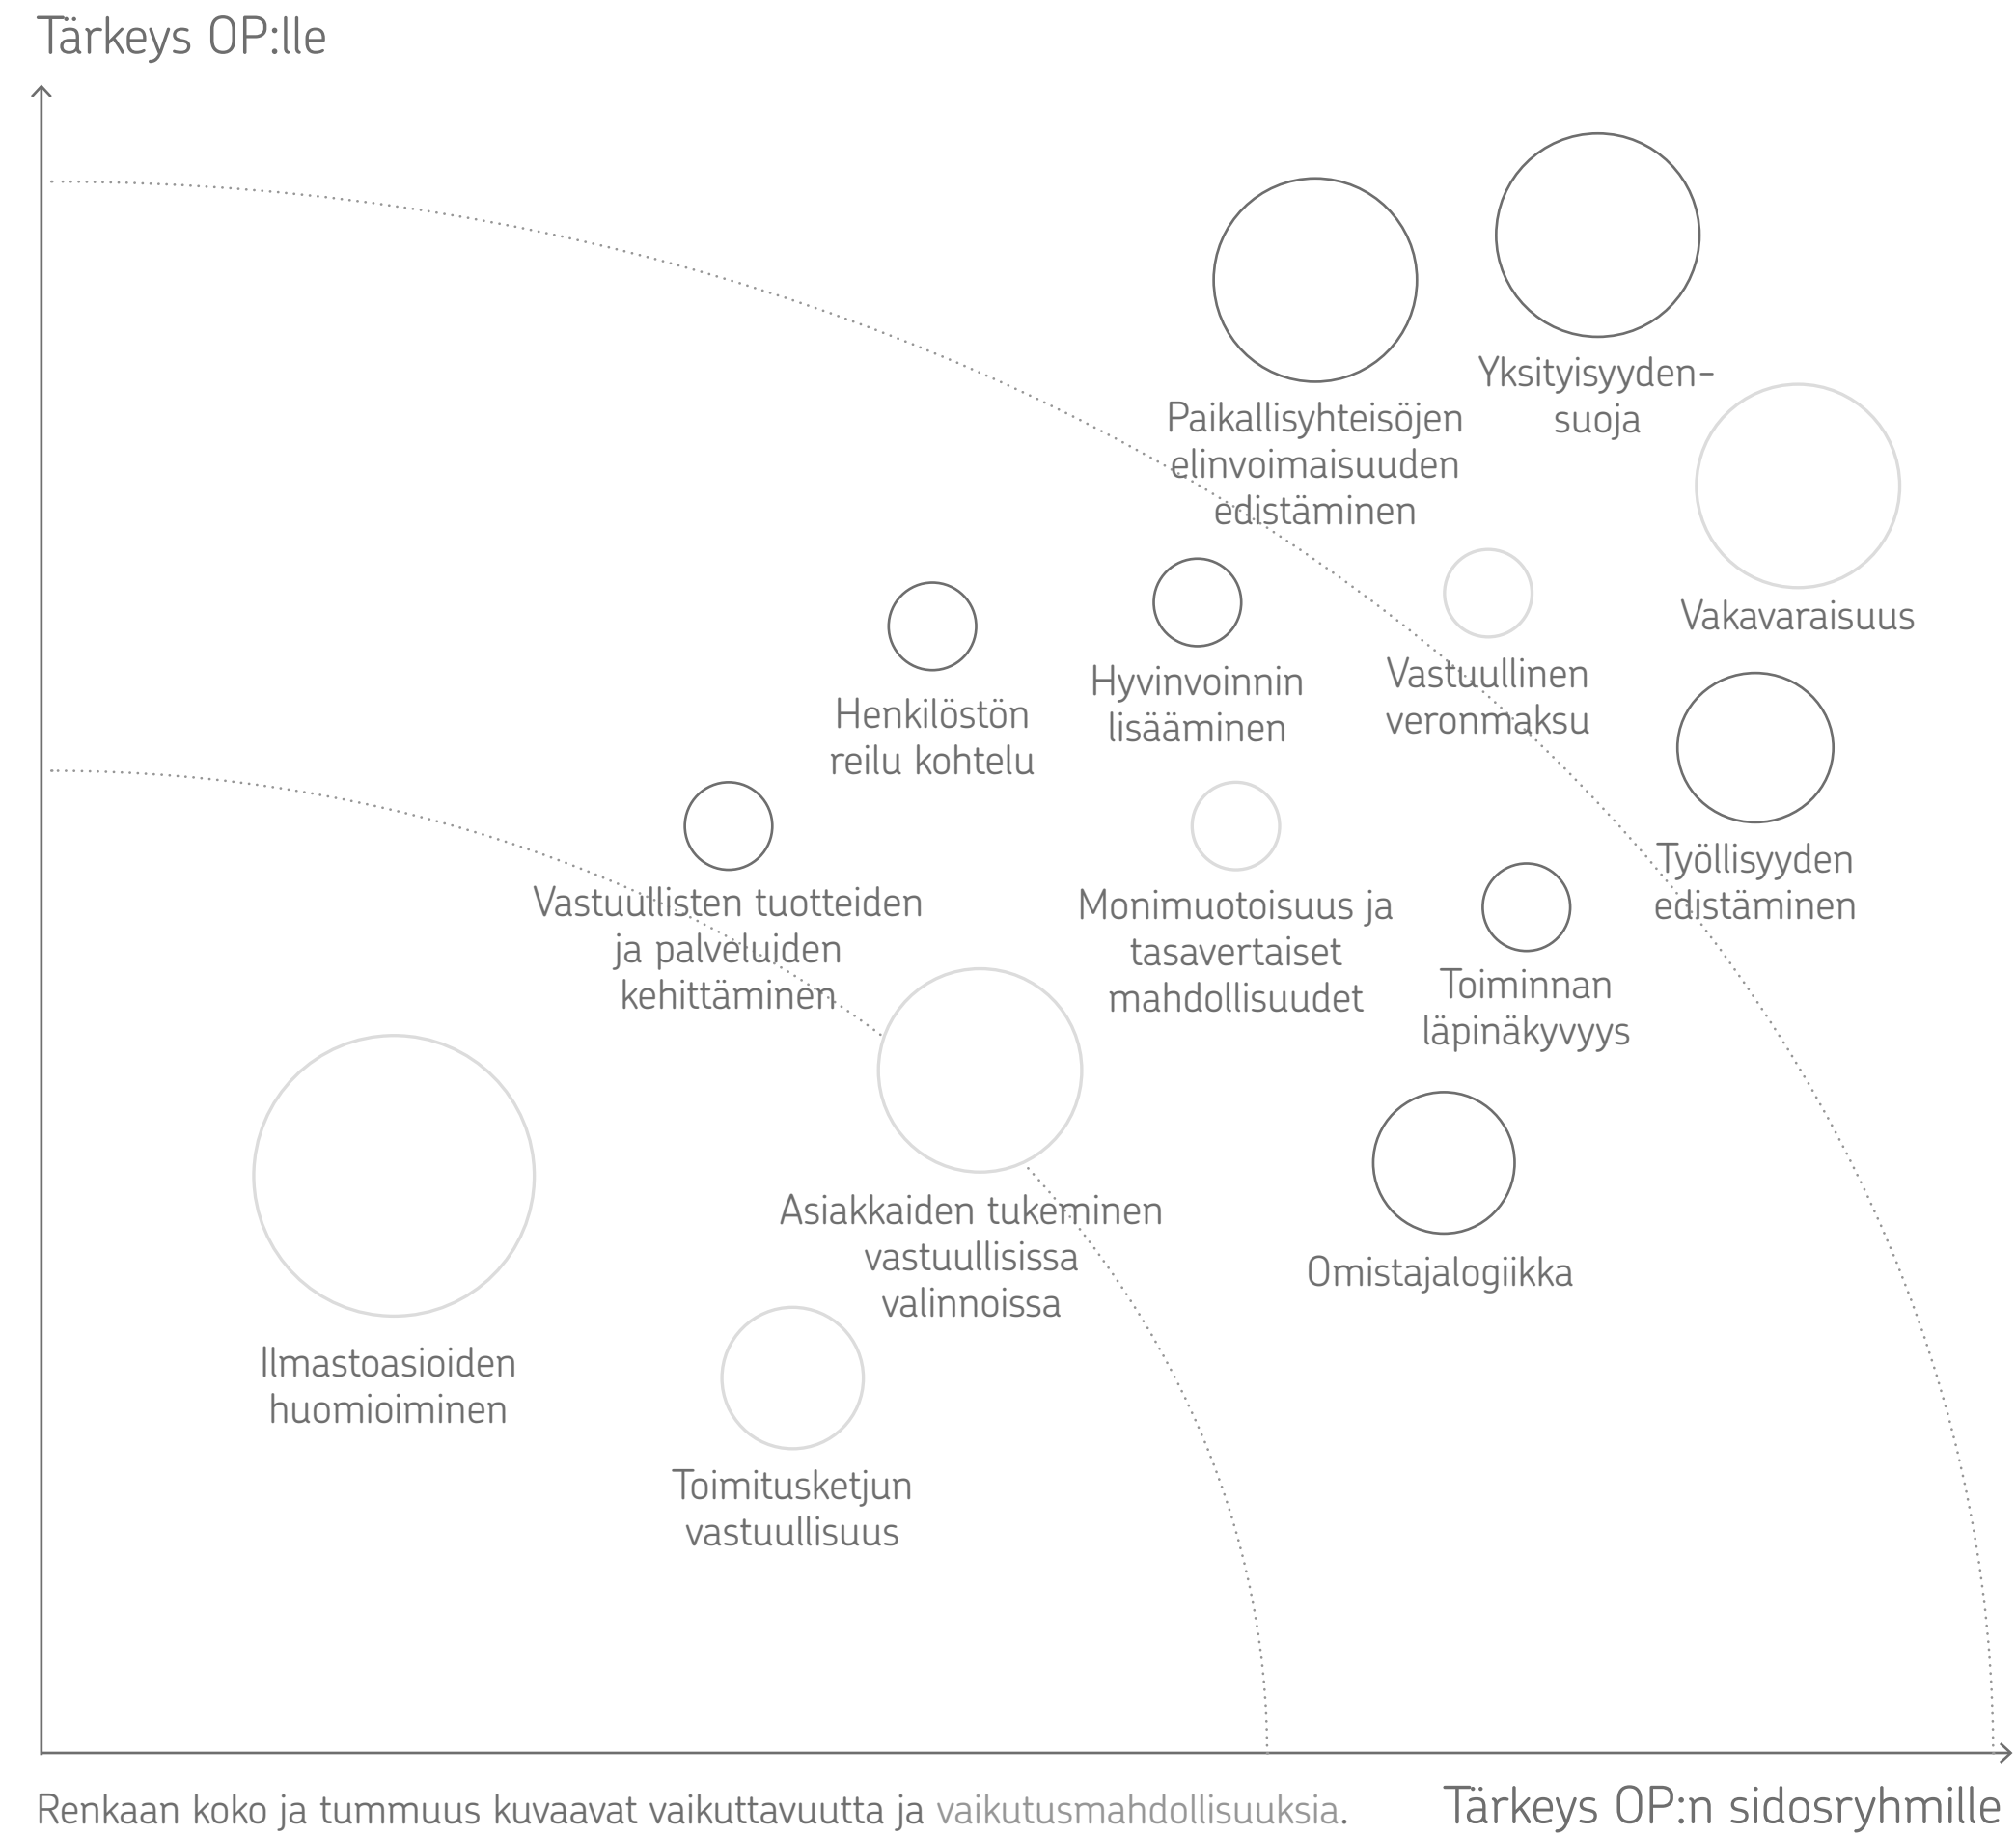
Tärkeys OP:lle

Paikallisyhteisöjen elinvoimaisuuden edistäminen

Yksityisyydensuoja

Vakavaraisuus

Henkilöstön reilu kohtelu

Hyvinvoinnin lisääminen

Vastuullinen veronmaksu

Työllisyyden edistäminen

Vastuullisten tuotteiden ja palveluiden kehittäminen

Monimuotoisuus ja tasavertaiset mahdollisuudet

Toiminnan läpinäkyvyys

Asiakkaiden tukeminen vastuullisissa valinnoissa

Omistajalogiikka

Ilmastoasioiden huomioiminen

Toimitusketjun vastuullisuus

Renkaan koko ja tummuus kuvaavat vaikuttavuutta ja vaikutusmahdollisuuksia.

Tärkeys OP:n sidosryhmille